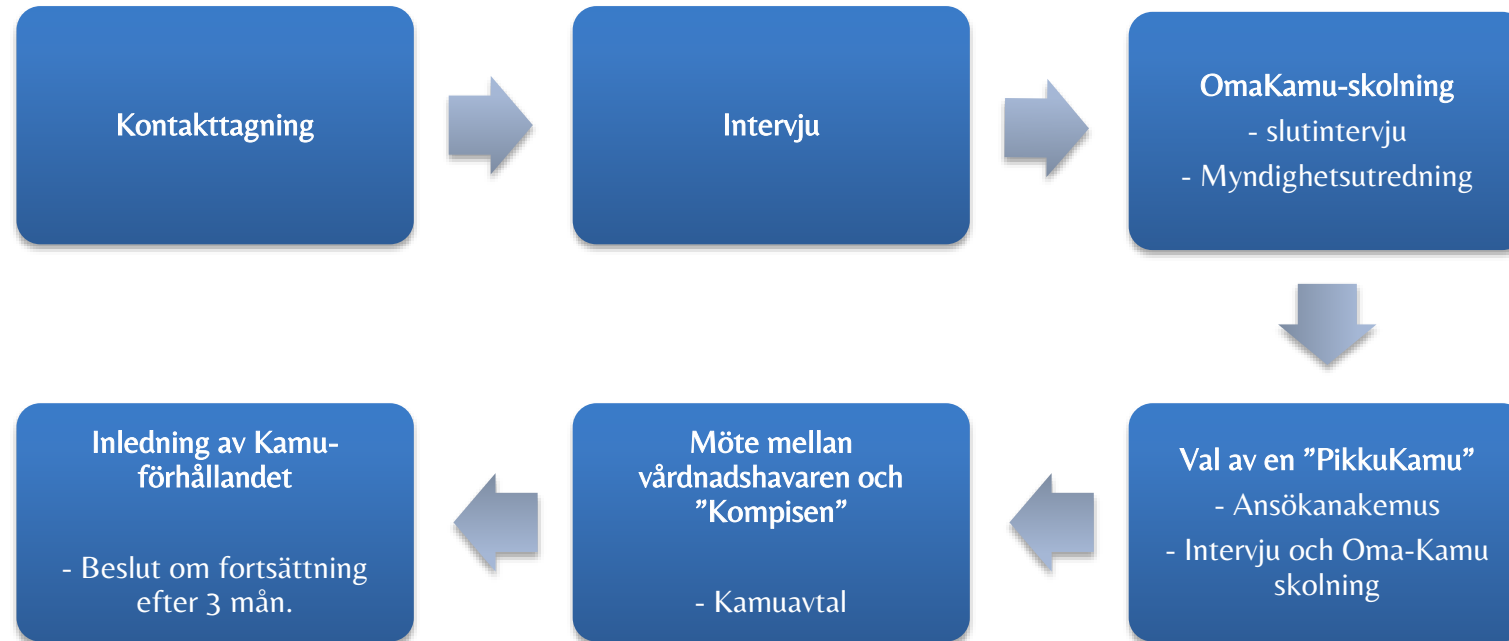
Kontakttagning

Intervju

OmaKamu-skolning
- slutintervju
- Myndighetsutredning

Val av en ”PikkuKamu”
- Ansökanakemus
- Intervju och Oma-Kamu skolning

Möte mellan vårdnadshavaren och ”Kompisen”

- Kamuavtal

Inledning av Kamu-förhållandet

- Beslut om fortsättning efter 3 mån.